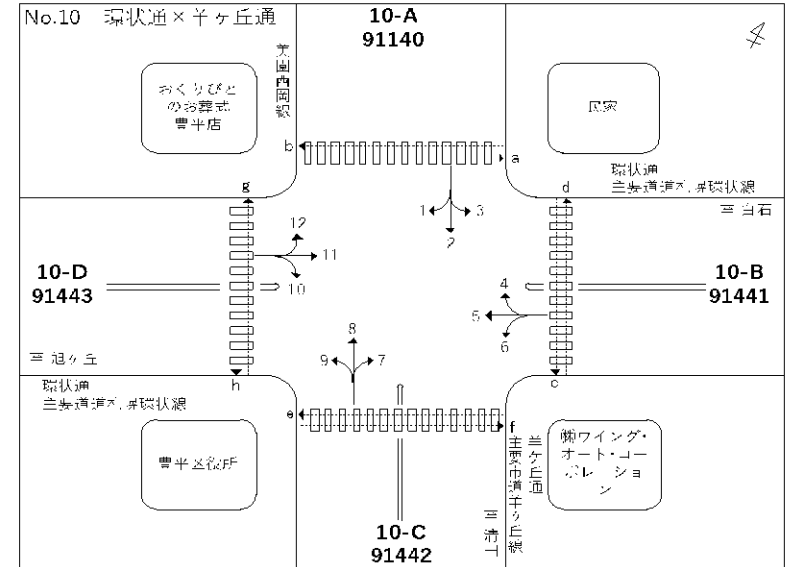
No.10 環状通×羊ヶ丘通

10-A
91140

文園西岡線

おくりびと のお葬式 豊平店

民家

b a

環状通
三条道道 平環状線

g d

至 白石

1 3
2

12
11
10

4
5
6

10-D
91443

10-B
91441

8
9 7

至 旭ヶ丘

h c

環状通
三条道道 平環状線

e f

豊平区役所

羊ヶ丘通
主要市道 羊ヶ丘線

㈱ワイング・オート・コーポレーション

至 清田

10-C
91442